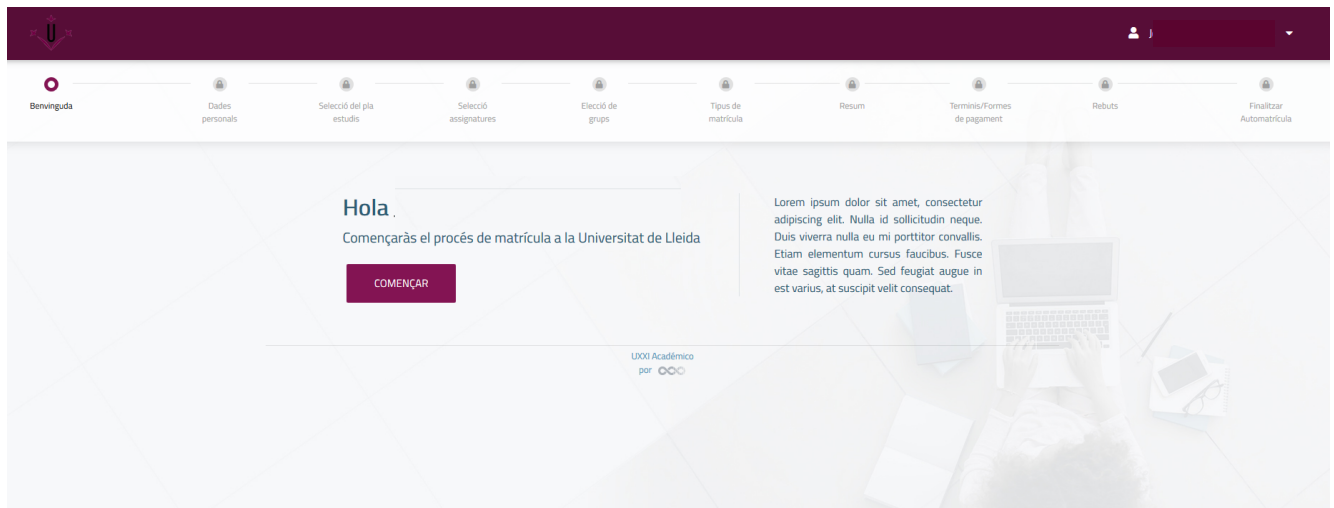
J

Benvinguda

Dades personals

Selecció del pla estudis

Selecció assignatures

Elecció de grups

Tipus de matrícula

Resum

Terminis/Formes de pagament

Rebuts

Finalitzar Automatrícula

Hola .

Començaràs el procés de matrícula a la Universitat de Lleida

COMENÇAR

Lorem ipsum dolor sit amet, consectetur adipiscing elit. Nulla id sollicitudin neque. Duis viverra nulla eu mi porttitor convallis. Etiam elementum cursus faucibus. Fusce vitae sagittis quam. Sed feugiat augue in est varius, at suscipit velit consequat.

UXXI Académico
por